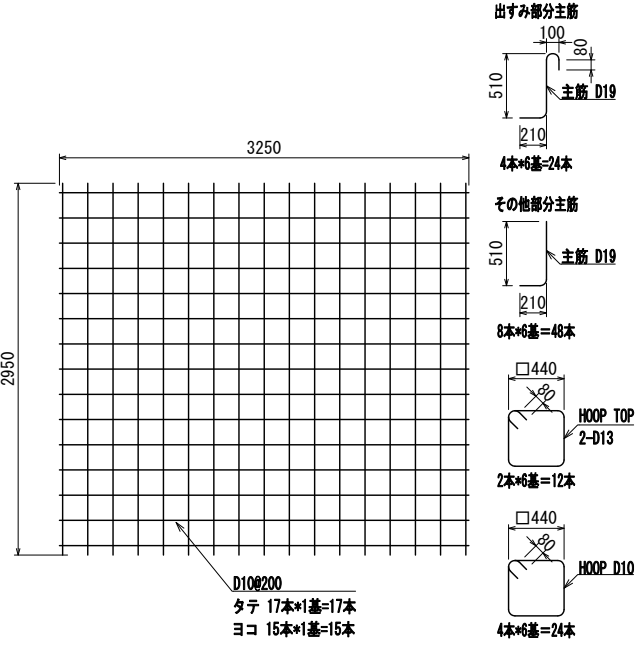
出すみ部分主筋
100
80
510
主筋 D19
210
4本*6基=24本

3250

2950

その他部分主筋
510
主筋 D19
210
8本*6基=48本

□440
80
HOOP TOP
2-D13
2本*6基=12本

□440
80
HOOP D10
4本*6基=24本

D10@200
タテ 17本*1基=17本
ヨコ 15本*1基=15本